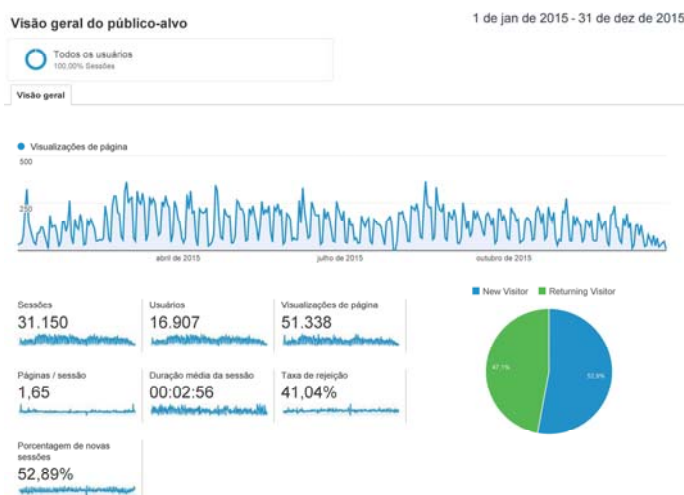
Visão geral do público-alvo

1 de jan de 2015 - 31 de dez de 2015

Todos os usuários
100,00% Sessões

Visão geral

Visualizações de página

500

250

abril de 2015

julho de 2015

outubro de 2015

Sessões
31.150

Usuários
16.907

Visualizações de página
51.338

Páginas / sessão
1,65

Duração média da sessão
00:02:56

Taxa de rejeição
41,04%

Porcentagem de novas sessões
52,89%

New Visitor

Returning Visitor

47,1%

52,9%